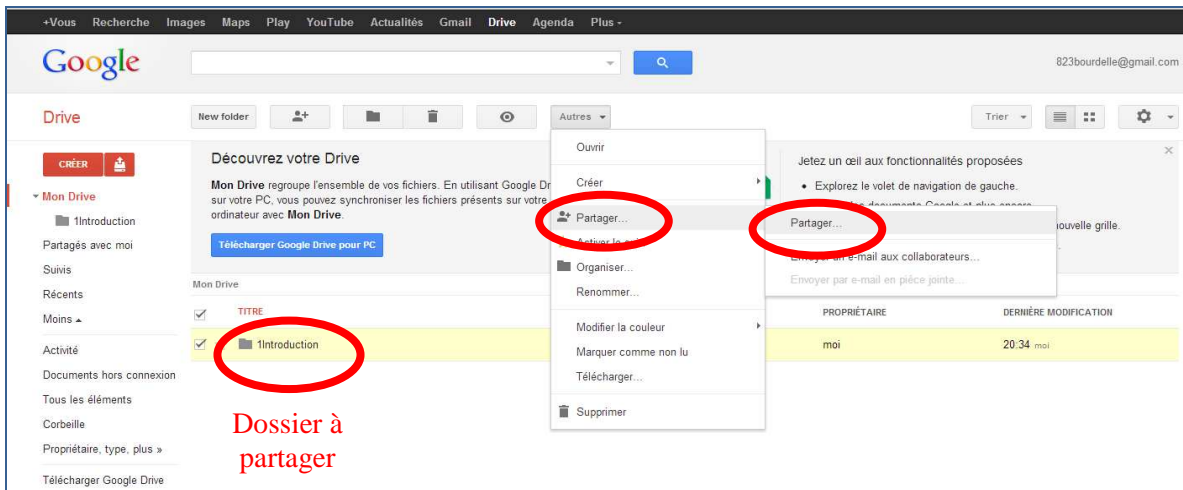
+Vous Recherche Images Maps Play YouTube Actualités Gmail Drive Agenda Plus -

Google

823bourdelle@gmail.com

Drive

New folder

Autres

Trier

CRÉER

Mon Drive

1Introduction

Partagés avec moi

Suivis

Récents

Moins

Activité

Documents hors connexion

Tous les éléments

Corbeille

Propriétaire, type, plus »

Télécharger Google Drive

Découvrez votre Drive

**Mon Drive** regroupe l'ensemble de vos fichiers. En utilisant Google Dr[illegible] sur votre PC, vous pouvez synchroniser les fichiers présents sur votre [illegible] ordinateur avec **Mon Drive**.

Télécharger Google Drive pour PC

Ouvrir

Créer

Partager...

Activer le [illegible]

Organiser...

Renommer...

Modifier la couleur

Marquer comme non lu

Télécharger...

Supprimer

Partager...

Envoyer un e-mail aux collaborateurs...

Envoyer par e-mail en pièce jointe...

Jetez un œil aux fonctionnalités proposées

• Explorez le volet de navigation de gauche.

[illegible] documents Google et plus encore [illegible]

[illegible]ouvelle grille.

Mon Drive

TITRE

PROPRIÉTAIRE

DERNIÈRE MODIFICATION

1Introduction

moi

20:34 moi

Dossier à partager